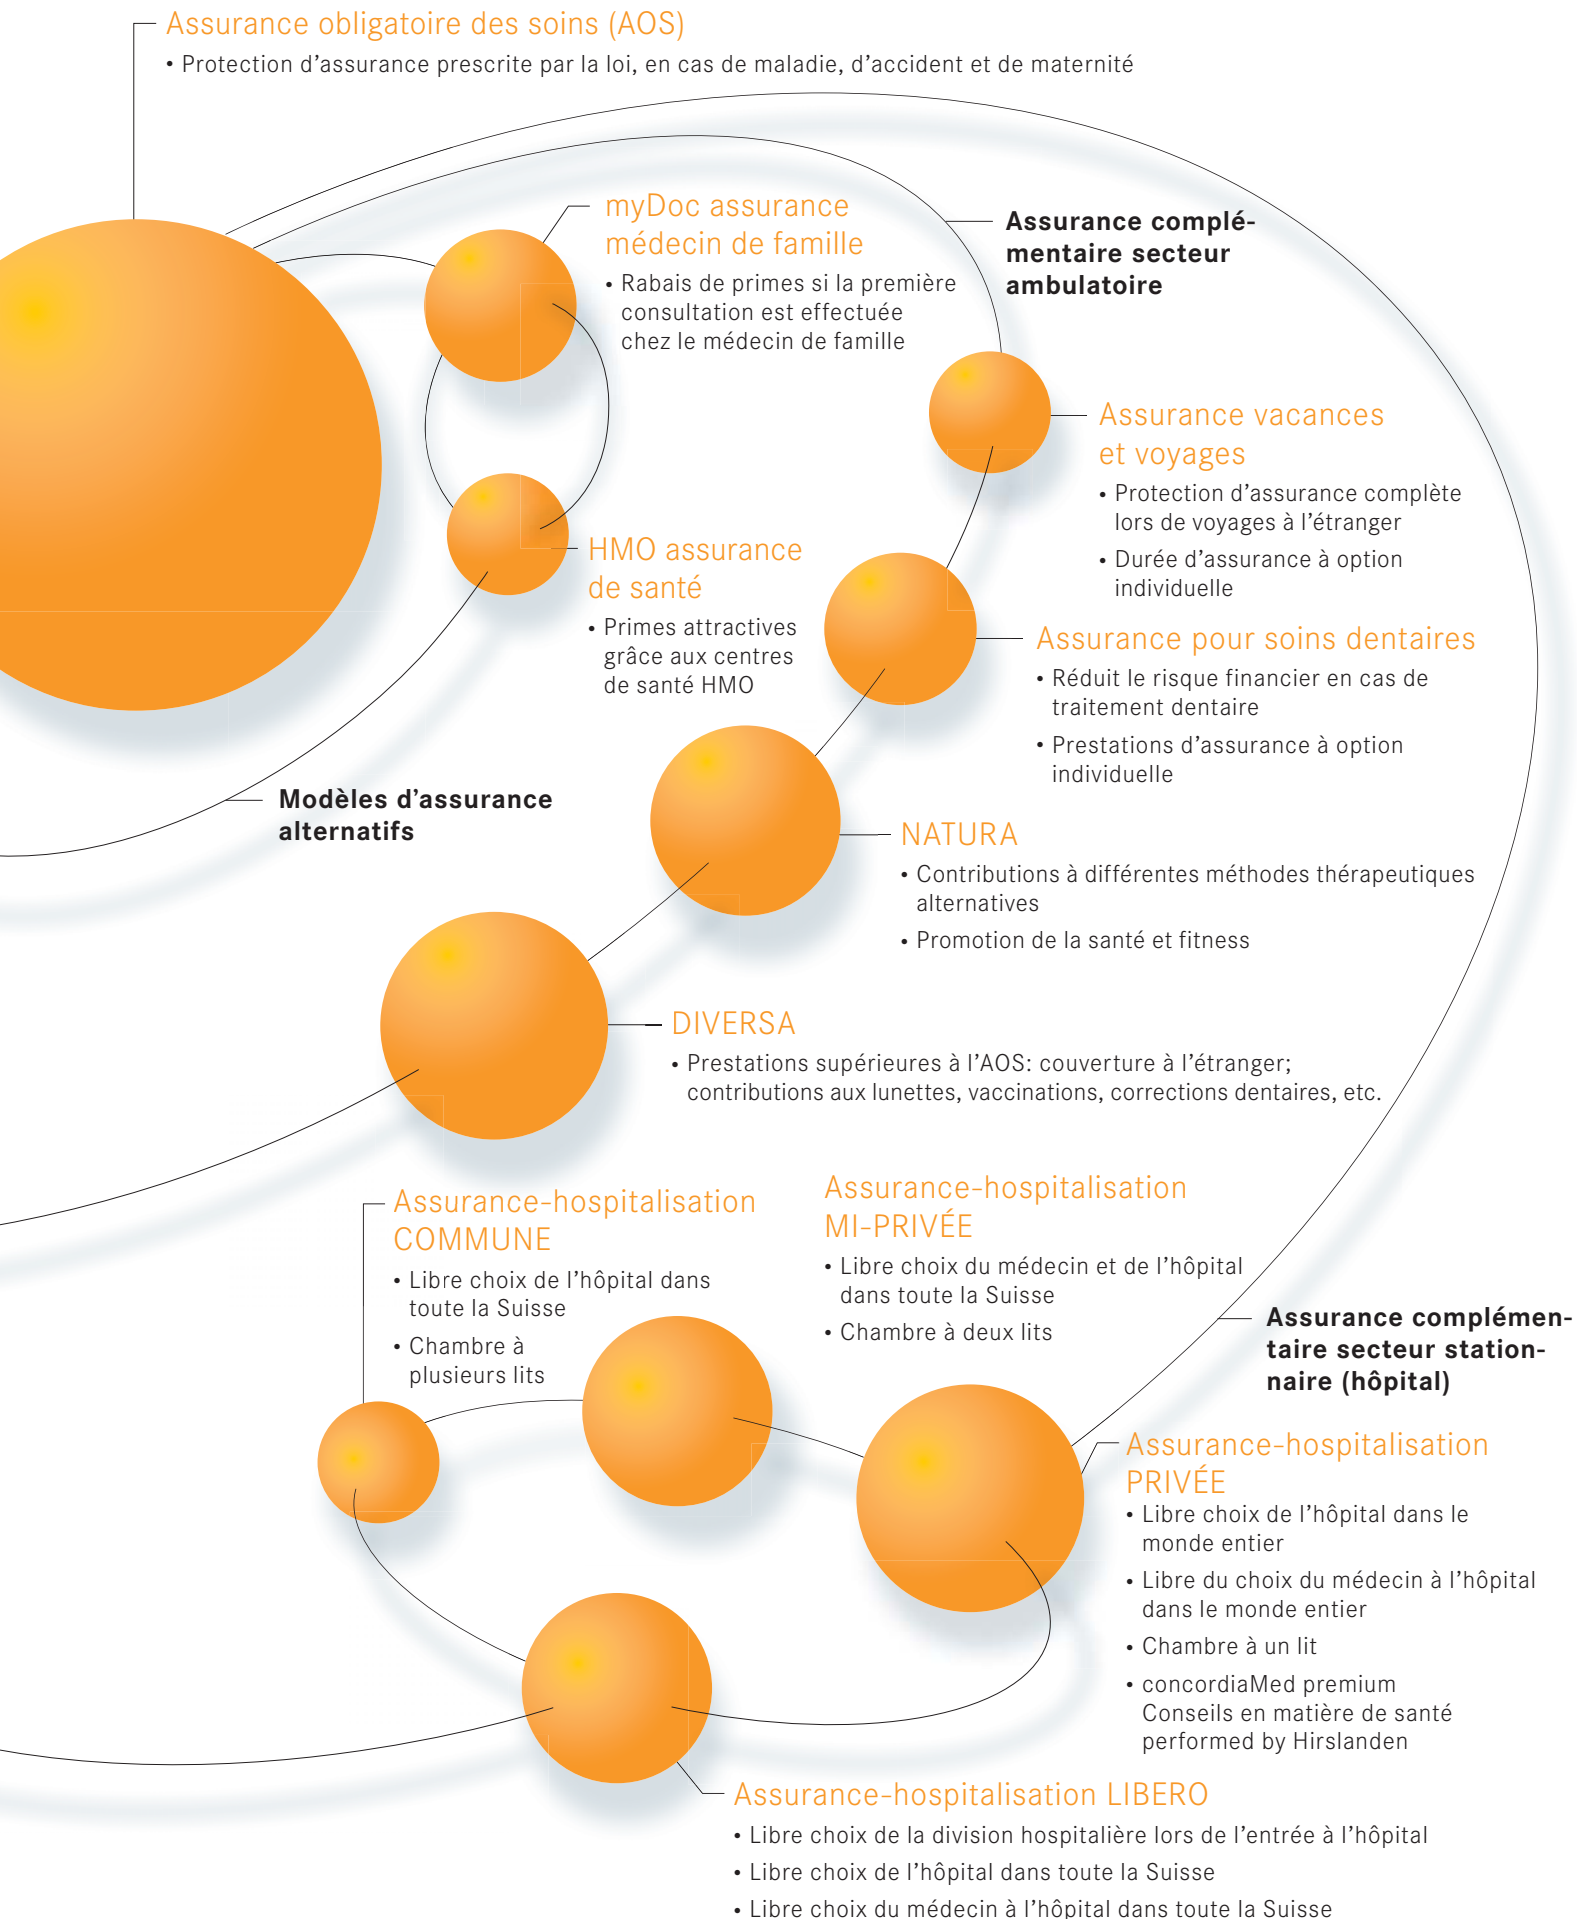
Assurance obligatoire des soins (AOS)
• Protection d'assurance prescrite par la loi, en cas de maladie, d'accident et de maternité

myDoc assurance médecin de famille
• Rabais de primes si la première consultation est effectuée chez le médecin de famille

Assurance complémentaire secteur ambulatoire

Assurance vacances et voyages
• Protection d'assurance complète lors de voyages à l'étranger
• Durée d'assurance à option individuelle

HMO assurance de santé
• Primes attractives grâce aux centres de santé HMO

Assurance pour soins dentaires
• Réduit le risque financier en cas de traitement dentaire
• Prestations d'assurance à option individuelle

Modèles d'assurance alternatifs

NATURA
• Contributions à différentes méthodes thérapeutiques alternatives
• Promotion de la santé et fitness

DIVERSA
• Prestations supérieures à l'AOS: couverture à l'étranger; contributions aux lunettes, vaccinations, corrections dentaires, etc.

Assurance-hospitalisation COMMUNE
• Libre choix de l'hôpital dans toute la Suisse
• Chambre à plusieurs lits

Assurance-hospitalisation MI-PRIVÉE
• Libre choix du médecin et de l'hôpital dans toute la Suisse
• Chambre à deux lits

Assurance complémentaire secteur stationnaire (hôpital)

Assurance-hospitalisation PRIVÉE
• Libre choix de l'hôpital dans le monde entier
• Libre du choix du médecin à l'hôpital dans le monde entier
• Chambre à un lit
• concordiaMed premium Conseils en matière de santé performed by Hirslanden

Assurance-hospitalisation LIBERO
• Libre choix de la division hospitalière lors de l'entrée à l'hôpital
• Libre choix de l'hôpital dans toute la Suisse
• Libre choix du médecin à l'hôpital dans toute la Suisse